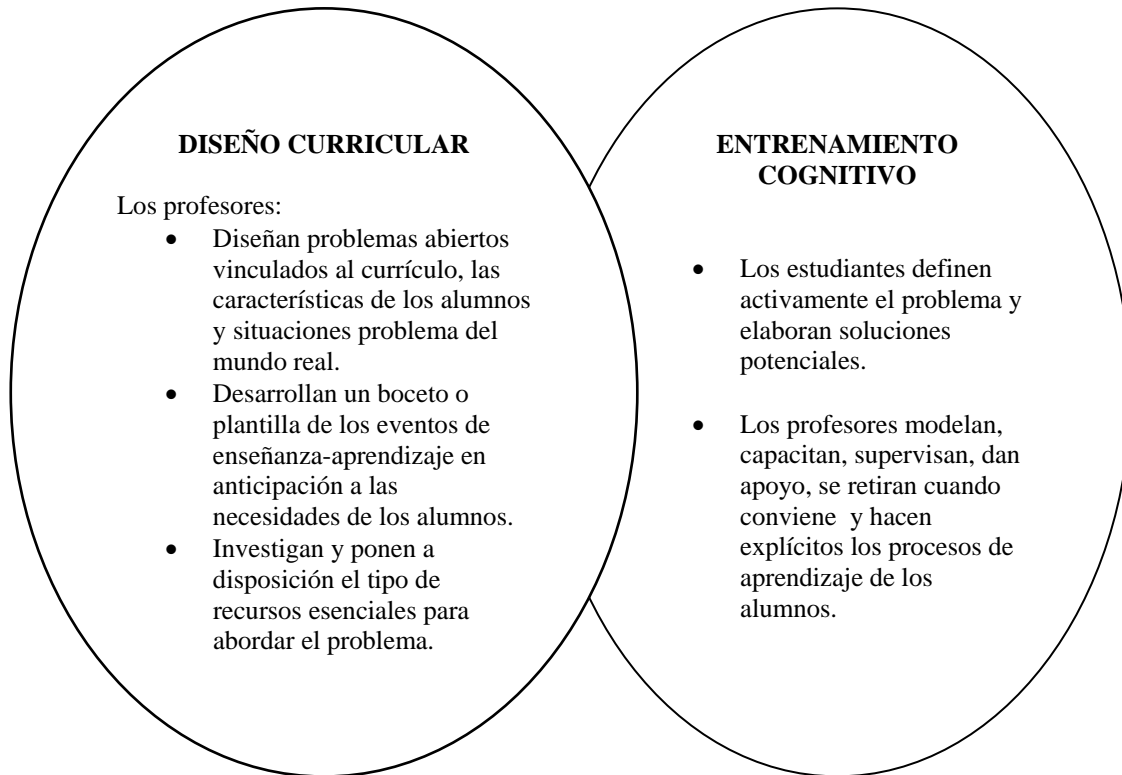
DISEÑO CURRICULAR

Los profesores:

- Diseñan problemas abiertos vinculados al currículo, las características de los alumnos y situaciones problema del mundo real.
- Desarrollan un boceto o plantilla de los eventos de enseñanza-aprendizaje en anticipación a las necesidades de los alumnos.
- Investigan y ponen a disposición el tipo de recursos esenciales para abordar el problema.

ENTRENAMIENTO COGNITIVO

- Los estudiantes definen activamente el problema y elaboran soluciones potenciales.
- Los profesores modelan, capacitan, supervisan, dan apoyo, se retiran cuando conviene y hacen explícitos los procesos de aprendizaje de los alumnos.